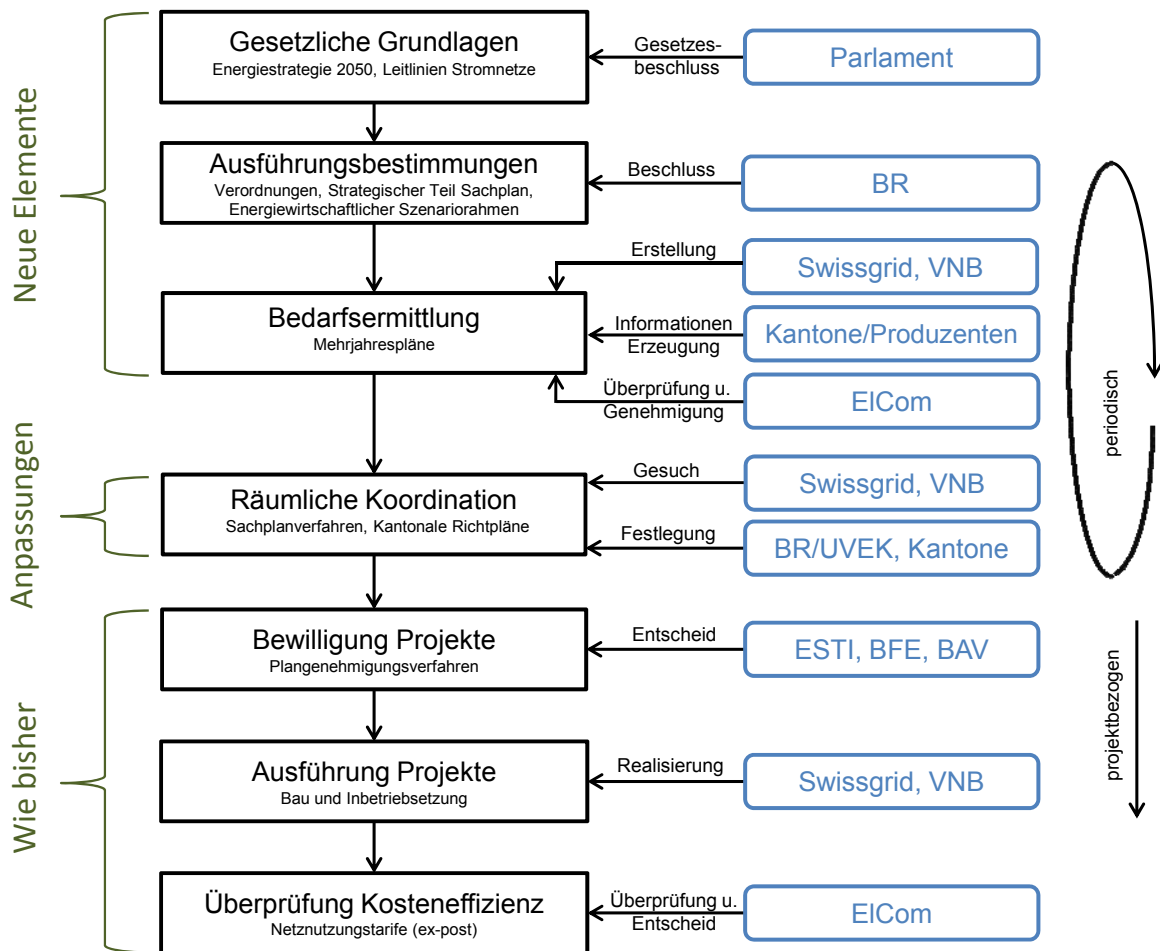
Neue Elemente

Gesetzliche Grundlagen
Energiestrategie 2050, Leitlinien Stromnetze

Gesetzesbeschluss

Parlament

Ausführungsbestimmungen
Verordnungen, Strategischer Teil Sachplan, Energiewirtschaftlicher Szenariorahmen

Beschluss

BR

Erstellung

Swissgrid, VNB

Bedarfsermittlung
Mehrjahrespläne

Informationen Erzeugung

Kantone/Produzenten

Überprüfung u. Genehmigung

ElCom

periodisch

Anpassungen

Räumliche Koordination
Sachplanverfahren, Kantonale Richtpläne

Gesuch

Swissgrid, VNB

Festlegung

BR/UVEK, Kantone

Wie bisher

Bewilligung Projekte
Plangenehmigungsverfahren

Entscheid

ESTI, BFE, BAV

projektbezogen

Ausführung Projekte
Bau und Inbetriebsetzung

Realisierung

Swissgrid, VNB

Überprüfung Kosteneffizienz
Netznutzungstarife (ex-post)

Überprüfung u. Entscheid

ElCom